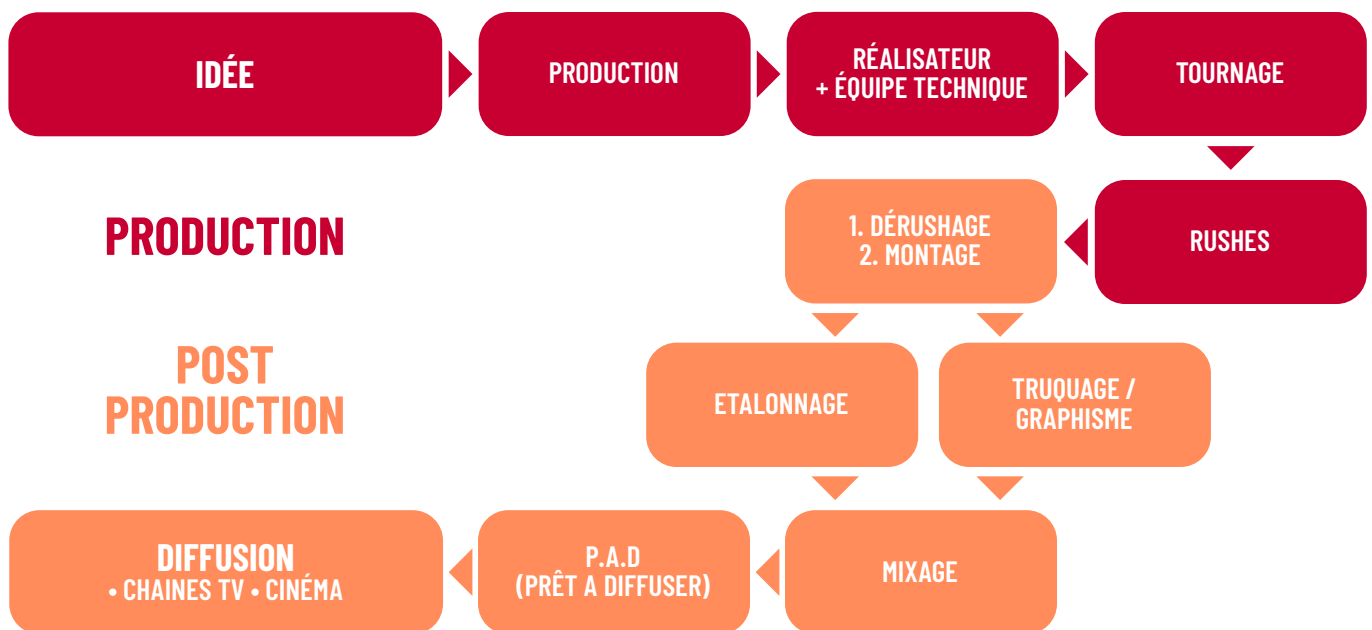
IDÉE

PRODUCTION

RÉALISATEUR
+ ÉQUIPE TECHNIQUE

TOURNAGE

PRODUCTION

1. DÉRUSHAGE
2. MONTAGE

RUSHES

POST PRODUCTION

ETALONNAGE

TRUQUAGE / GRAPHISME

DIFFUSION
• CHAINES TV • CINÉMA

P.A.D
(PRÊT A DIFFUSER)

MIXAGE